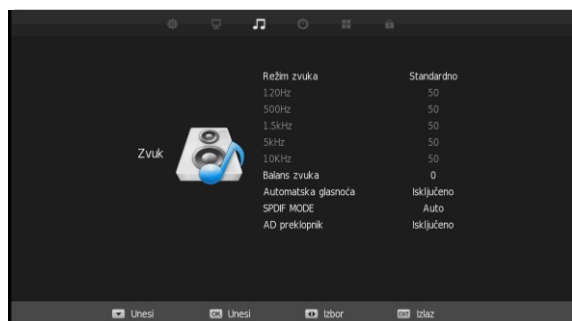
Zvuk

| | |
|---|---|
| Režim zvuka | Standardno |
| 120Hz | 50 |
| 500Hz | 50 |
| 1.5kHz | 50 |
| 5kHz | 50 |
| 10KHz | 50 |
| Balans zvuka | 0 |
| Automatska glasnoća | Isključeno |
| SPDIF MODE | Auto |
| AD preklopnik | Isključeno |

Unesi OK Unesi Izbor EXIT Izlaz